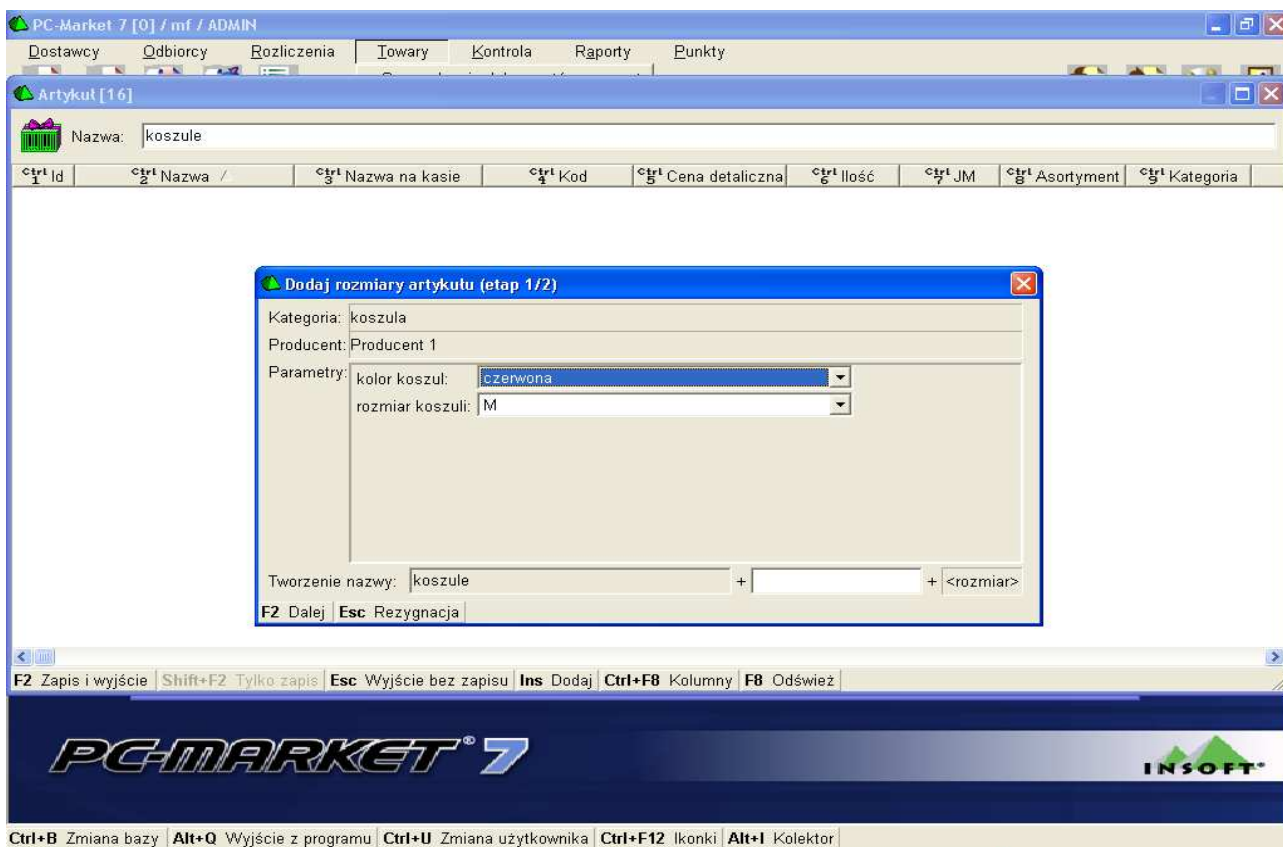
PC-Market 7 [0] / mf / ADMIN

Dostawcy Odbiorcy Rozliczenia Towary Kontrola Raporty Punkty

Artykuł [16]

Nazwa: koszule

| Ctrl 1 Id | Ctrl 2 Nazwa / | Ctrl 3 Nazwa na kasie | Ctrl 4 Kod | Ctrl 5 Cena detaliczna | Ctrl 6 Ilość | Ctrl 7 JM | Ctrl 8 Asortyment | Ctrl 9 Kategoria |
|---|---|---|---|---|---|---|---|---|

Dodaj rozmiary artykułu (etap 1/2)

Kategoria: koszula

Producent: Producent 1

Parametry: kolor koszul: czerwona
rozmiar koszuli: M

Tworzenie nazwy: koszule + + <rozmiar>

F2 Dalej | Esc Rezygnacja

F2 Zapis i wyjście | Shift+F2 Tylko zapis | Esc Wyjście bez zapisu | Ins Dodaj | Ctrl+F8 Kolumny | F8 Odśwież

PC-MARKET® 7

INSOFT

Ctrl+B Zmiana bazy | Alt+Q Wyjście z programu | Ctrl+U Zmiana użytkownika | Ctrl+F12 Ikonki | Alt+I Kolektor